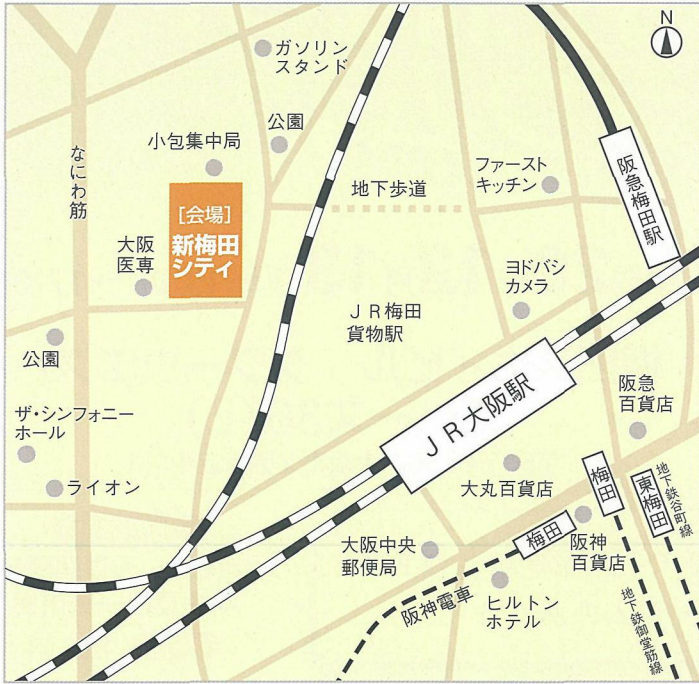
N

ガソリンスタンド

公園

小包集中局

なにわ筋

［会場］
新梅田シティ

大阪医専

公園

ザ・シンフォニーホール

ライオン

地下歩道

ファーストキッチン

阪急梅田駅

ヨドバシカメラ

ＪＲ梅田貨物駅

ＪＲ大阪駅

阪急百貨店

大丸百貨店

梅田

東梅田

地下鉄谷町線

大阪中央郵便局

梅田

阪神百貨店

阪神電車

ヒルトンホテル

地下鉄御堂筋線